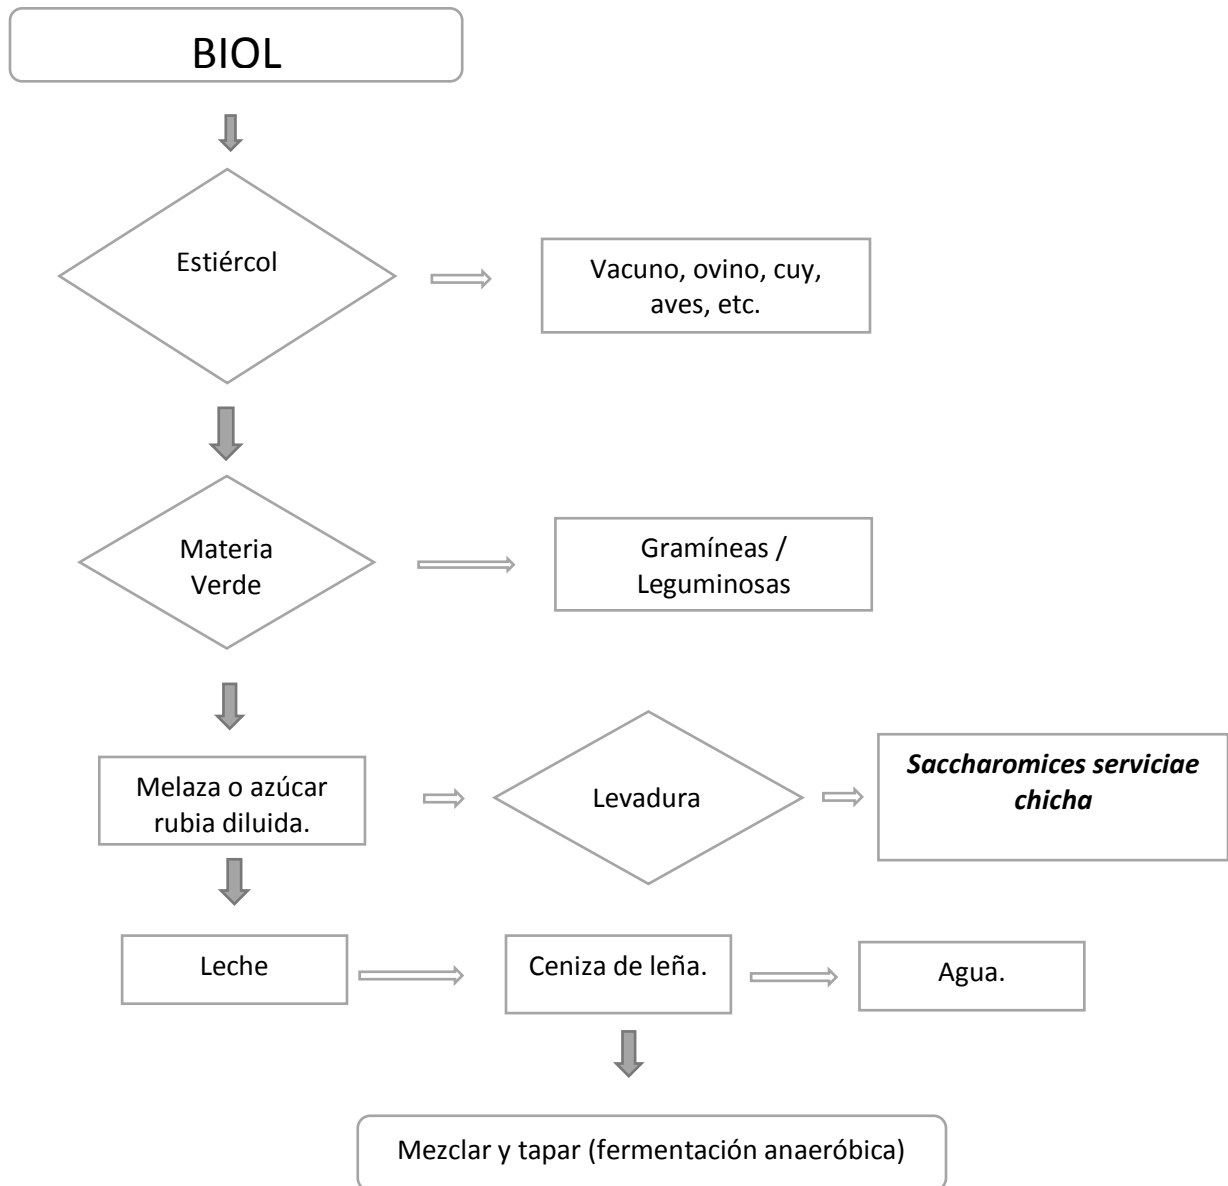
BIOL

Estiércol

Vacuno, ovino, cuy, aves, etc.

Materia Verde

Gramíneas / Leguminosas

Melaza o azúcar rubia diluida.

Levadura

*Saccharomices serviciae chicha*

Leche

Ceniza de leña.

Agua.

Mezclar y tapar (fermentación anaeróbica)